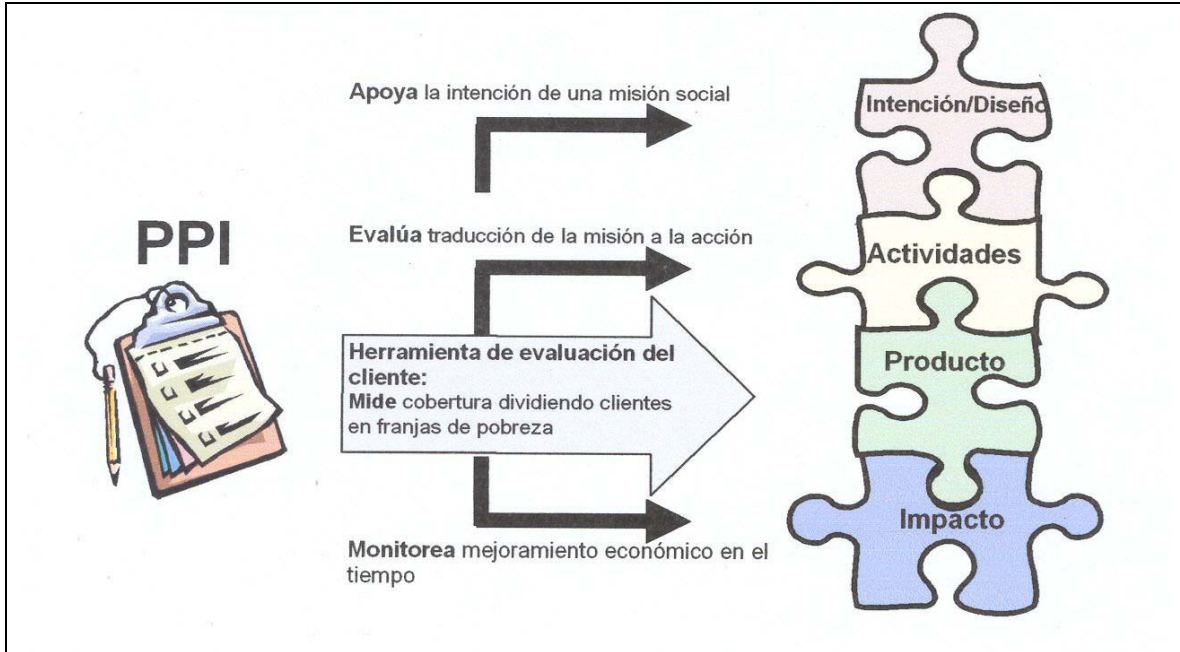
PPI

Apoya la intención de una misión social

Evalúa traducción de la misión a la acción

Herramienta de evaluación del cliente:
Mide cobertura dividiendo clientes en franjas de pobreza

Monitorea mejoramiento económico en el tiempo

Intención/Diseño

Actividades

Producto

Impacto